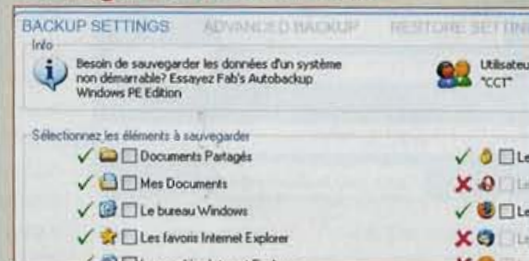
BACKUP SETTINGS ADVANCED BACKUP RESTORE SETTIN

Info

Besoin de sauvegarder les données d'un système non démarrable? Essayez Fab's Autobackup Windows PE Edition

Utilisateu "CCT"

Sélectionnez les éléments à sauvegarder

Documents Partagés

Mes Documents

Le bureau Windows

Les favoris Internet Explorer

Le

Le

Le

Le

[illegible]